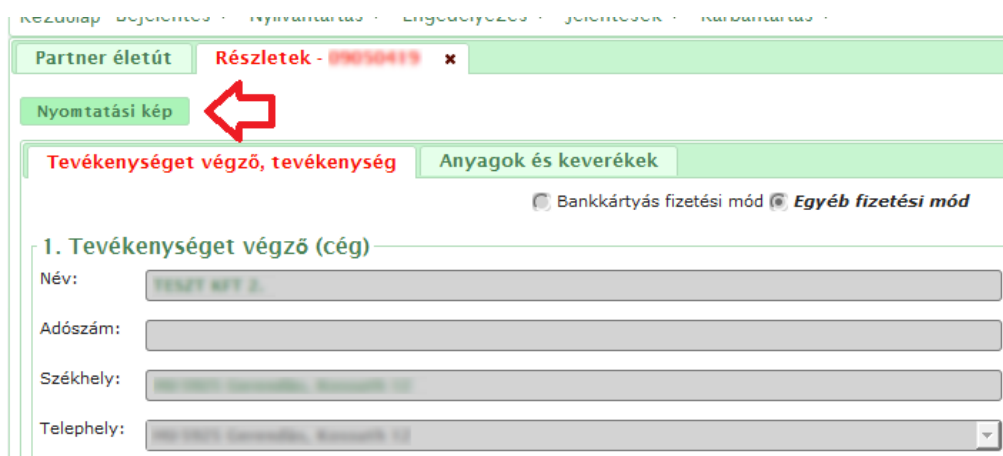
Kezdőlap · Bejelentés · Nyilvántartás · Engedélyezés · Jelentések · Karbantartás ·

Partner életút
Részletek - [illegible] ×

Nyomtatási kép

Tevékenységet végző, tevékenység
Anyagok és keverékek

Bankkártyás fizetési mód
Egyéb fizetési mód

1. Tevékenységet végző (cég)

Név: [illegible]

Adószám:

Székhely: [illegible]

Telephely: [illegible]